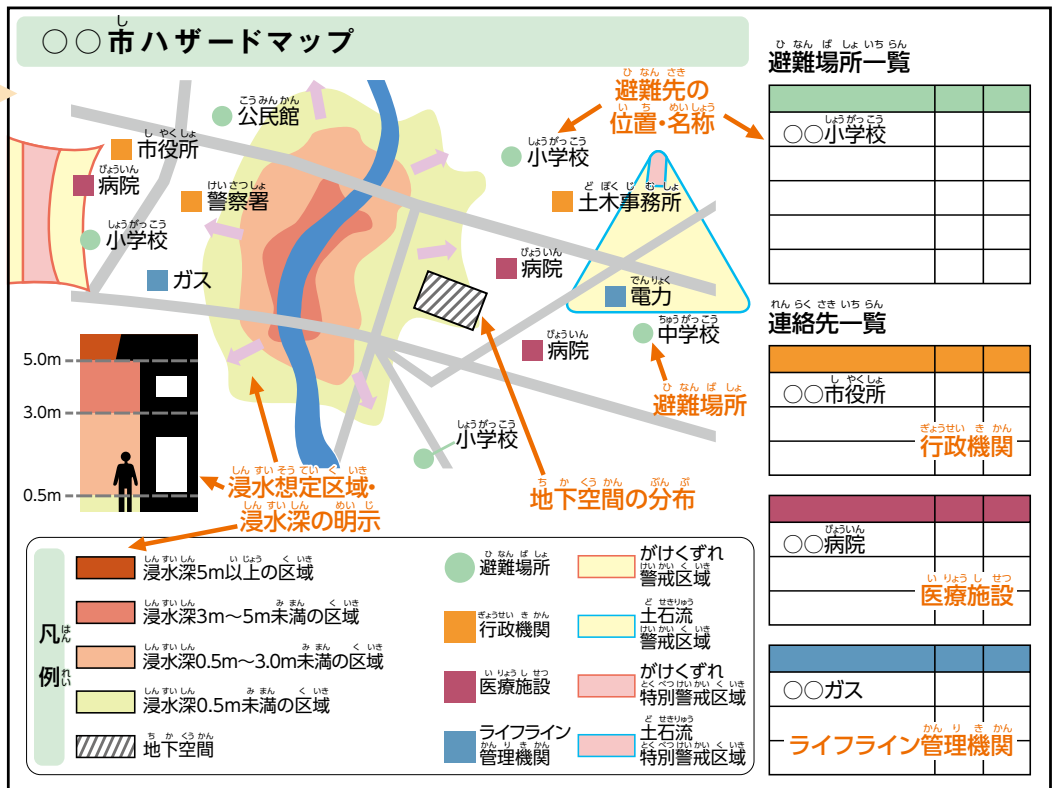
○○市ハザードマップ

公民館
市役所
病院
警察署
小学校
ガス
小学校
土木事務所
病院
電力
中学校
病院
小学校

避難先の位置・名称

避難場所

5.0m
3.0m
0.5m

浸水想定区域・浸水深の明示

地下空間の分布

避難場所一覧

| | | |
|---|---|---|
| ○○小学校 | | |
| | | |
| | | |
| | | |
| | | |

連絡先一覧

| | | |
|---|---|---|
| ○○市役所 | | |
| 行政機関 | | |
| | | |

| | | |
|---|---|---|
| ○○病院 | | |
| 医療施設 | | |
| | | |

| | | |
|---|---|---|
| ○○ガス | | |
| ライフライン管理機関 | | |
| | | |

凡例

浸水深5m以上の区域
浸水深3m～5m未満の区域
浸水深0.5m～3.0m未満の区域
浸水深0.5m未満の区域
地下空間
避難場所
行政機関
医療施設
ライフライン管理機関
がけくずれ警戒区域
土石流警戒区域
がけくずれ特別警戒区域
土石流特別警戒区域